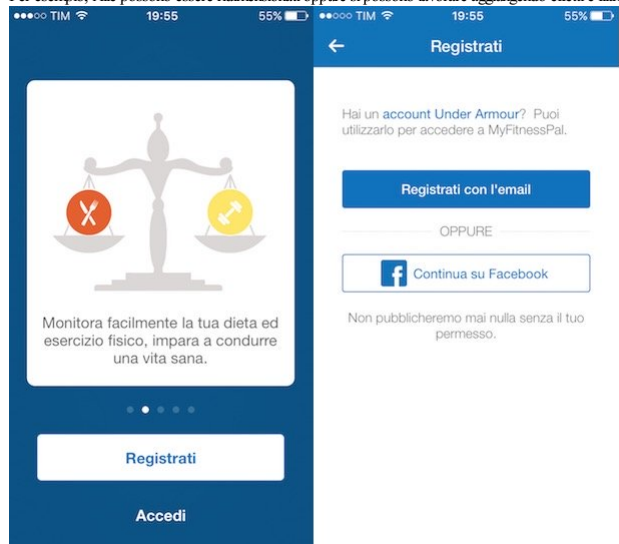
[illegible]

●●●○○ TIM 19:55 55%

Monitora facilmente la tua dieta ed esercizio fisico, impara a condurre una vita sana.

Registrati

Accedi

●●○○○ TIM 19:55 55%

Registrati

Hai un account Under Armour? Puoi utilizzarlo per accedere a MyFitnessPal.

Registrati con l'email

OPPURE

Continua su Facebook

Non pubblicheremo mai nulla senza il tuo permesso.